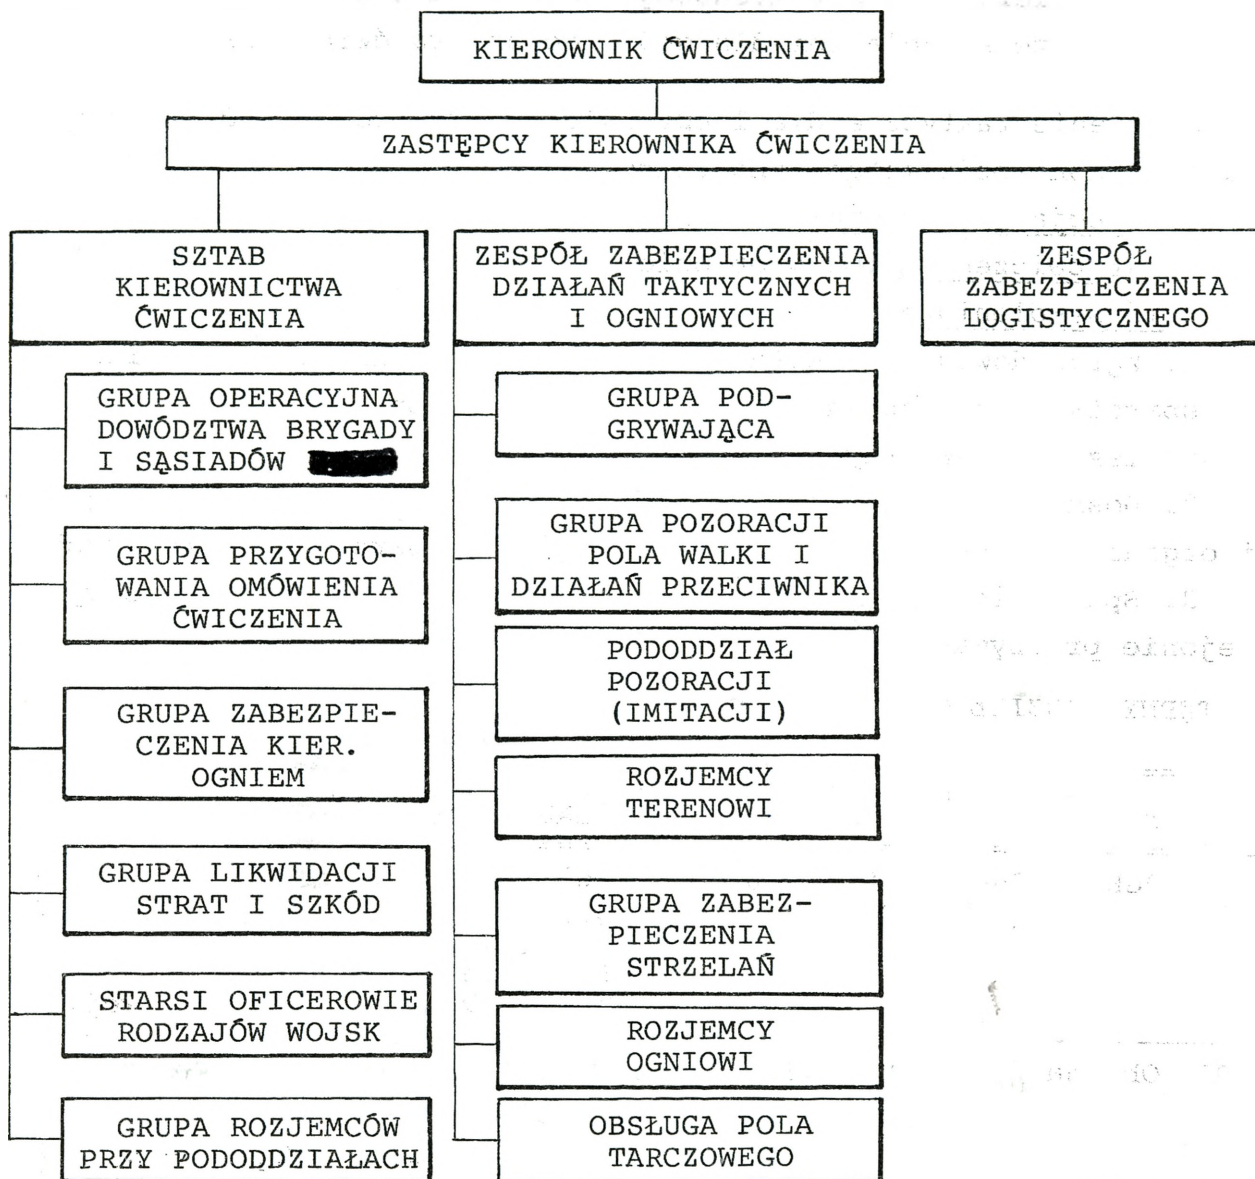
KIEROWNIK ĆWICZENIA

ZASTĘPCY KIEROWNIKA ĆWICZENIA

SZTAB KIEROWNICTWA ĆWICZENIA

ZESPÓŁ ZABEZPIECZENIA DZIAŁAŃ TAKTYCZNYCH I OGNIOWYCH

ZESPÓŁ ZABEZPIECZENIA LOGISTYCZNEGO

GRUPA OPERACYJNA DOWÓDZTWA BRYGADY I SĄSIADÓW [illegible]

GRUPA PRZYGOTOWANIA OMÓWIENIA ĆWICZENIA

GRUPA ZABEZPIECZENIA KIER. OGNIEM

GRUPA LIKWIDACJI STRAT I SZKÓD

STARSI OFICEROWIE RODZAJÓW WOJSK

GRUPA ROZJEMCÓW PRZY PODODDZIAŁACH

GRUPA PODGRYWAJĄCA

GRUPA POZORACJI POLA WALKI I DZIAŁAŃ PRZECIWNIKA

PODODDZIAŁ POZORACJI (IMITACJI)

ROZJEMCY TERENOWI

GRUPA ZABEZPIECZENIA STRZELAŃ

ROZJEMCY OGNIOWI

OBSŁUGA POLA TARCZOWEGO